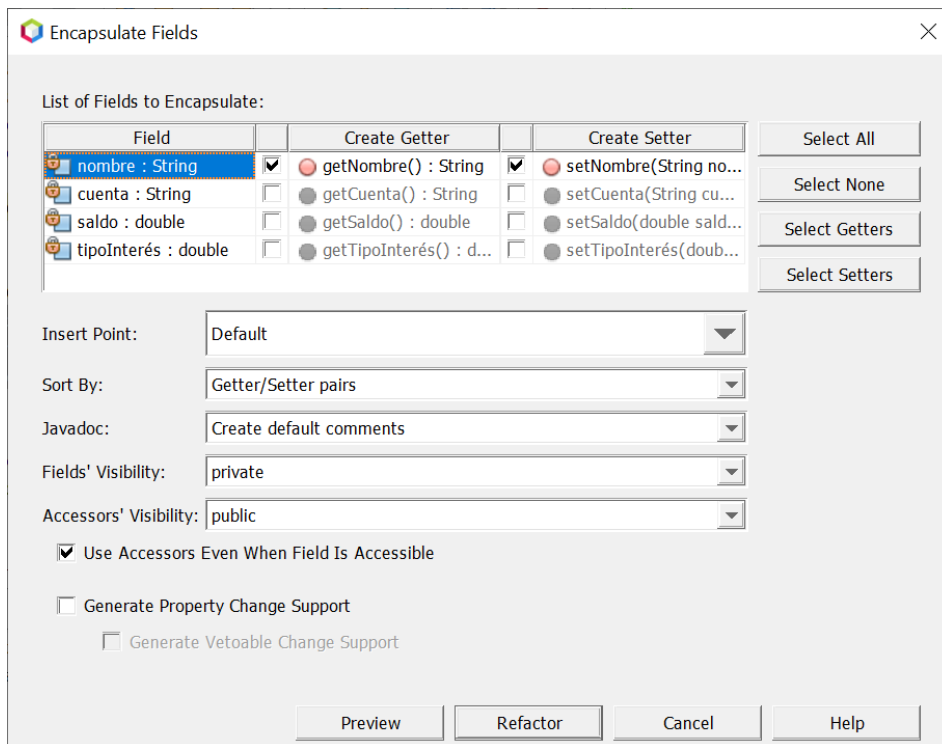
Encapsulate Fields

List of Fields to Encapsulate:

| Field | | Create Getter | | Create Setter |
|---|---|---|---|---|
| nombre : String | ☑ | getNombre() : String | ☑ | setNombre(String no... |
| cuenta : String | ☐ | getCuenta() : String | ☐ | setCuenta(String cu... |
| saldo : double | ☐ | getSaldo() : double | ☐ | setSaldo(double sald... |
| tipoInterés : double | ☐ | getTipoInterés() : d... | ☐ | setTipoInterés(doub... |

Select All
Select None
Select Getters
Select Setters

Insert Point: Default
Sort By: Getter/Setter pairs
Javadoc: Create default comments
Fields' Visibility: private
Accessors' Visibility: public

☑ Use Accessors Even When Field Is Accessible

☐ Generate Property Change Support

☐ Generate Vetoable Change Support

Preview Refactor Cancel Help